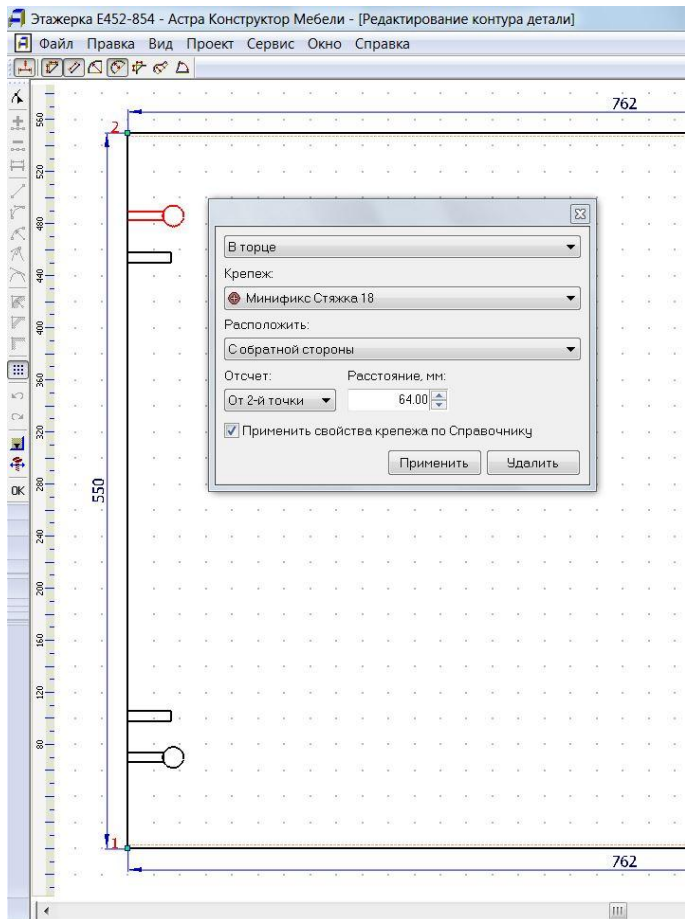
Этажерка Е452-854 - Астра Конструктор Мебели - [Редактирование контура детали]
Файл Правка Вид Проект Сервис Окно Справка

OK

560
520
480
440
400
360
320
280
240
200
160
120
80

762
2
550
1
762

В торце
Крепеж:
Минификс Стяжка 18
Расположить:
С обратной стороны
Отсчет:
Расстояние, мм:
От 2-й точки
64.00
Применить свойства крепежа по Справочнику
Применить
Удалить